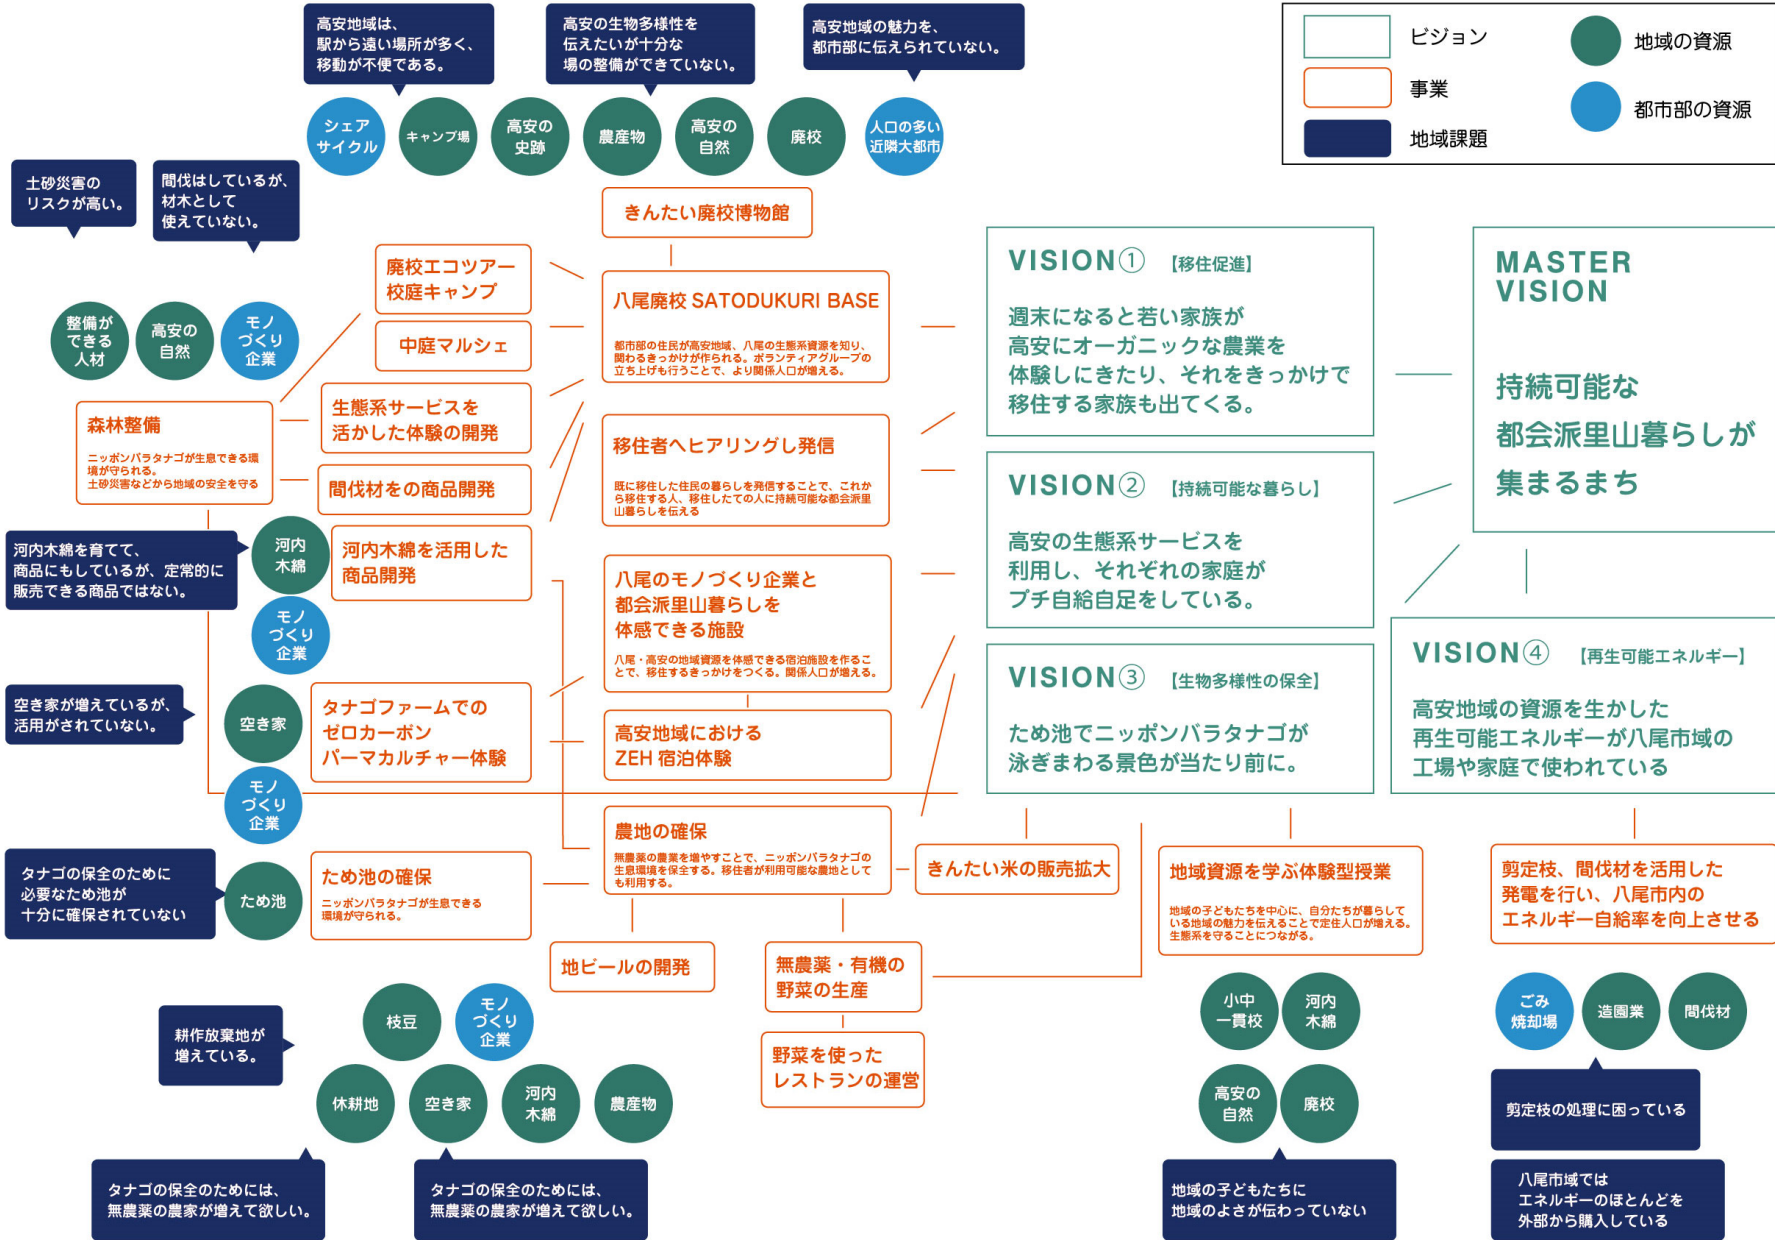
高安地域は、駅から遠い場所が多く、移動が不便である。

高安の生物多様性を伝えたいが十分な場の整備ができていない。

高安地域の魅力を、都市部に伝えられていない。

ビジョン
事業
地域課題
地域の資源
都市部の資源

シェアサイクル
キャンプ場
高安の史跡
農産物
高安の自然
廃校
人口の多い近隣大都市

土砂災害のリスクが高い。

間伐はしているが、材木として使えていない。

きんたい廃校博物館

廃校エコツアー 校庭キャンプ

中庭マルシェ

八尾廃校 SATODUKURI BASE
都市部の住民が高安地域、八尾の生態系資源を知り、関わるきっかけが作られる。ボランティアグループの立ち上げも行うことで、より関係人口が増える。

整備ができる人材
高安の自然
モノづくり企業

森林整備
ニッポンバラタナゴが生息できる環境が守られる。
土砂災害などから地域の安全を守る

生態系サービスを活かした体験の開発

間伐材をの商品開発

移住者へヒアリングし発信
既に移住した住民の暮らしを発信することで、これから移住する人、移住したての人に持続可能な都会派里山暮らしを伝える

VISION① 【移住促進】
週末になると若い家族が高安にオーガニックな農業を体験しにきたり、それをきっかけで移住する家族も出てくる。

MASTER VISION
持続可能な都会派里山暮らしが集まるまち

VISION② 【持続可能な暮らし】
高安の生態系サービスを利用し、それぞれの家庭がプチ自給自足をしている。

河内木綿を育てて、商品にしているが、定常的に販売できる商品ではない。

河内木綿
モノづくり企業

河内木綿を活用した商品開発

八尾のモノづくり企業と都会派里山暮らしを体感できる施設
八尾・高安の地域資源を体感できる宿泊施設を作ることで、移住するきっかけをつくる。関係人口が増える。

空き家が増えているが、活用がされていない。

空き家
モノづくり企業

タナゴファームでのゼロカーボンパーマカルチャー体験

高安地域におけるZEH 宿泊体験

VISION③ 【生物多様性の保全】
ため池でニッポンバラタナゴが泳ぎまわる景色が当たり前に。

VISION④ 【再生可能エネルギー】
高安地域の資源を生かした再生可能エネルギーが八尾市域の工場や家庭で使われている

農地の確保
無農薬の農業を増やすことで、ニッポンバラタナゴの生息環境を保全する。移住者が利用可能な農地としても利用する。

きんたい米の販売拡大

地域資源を学ぶ体験型授業
地域の子どもたちを中心に、自分たちが暮らしている地域の魅力を伝えることで定住人口が増える。生態系を守ることにつながる。

剪定枝、間伐材を活用した発電を行い、八尾市内のエネルギー自給率を向上させる

タナゴの保全のために必要なため池が十分に確保されていない

ため池

ため池の確保
ニッポンバラタナゴが生息できる環境が守られる。

地ビールの開発

無農薬・有機の野菜の生産

野菜を使ったレストランの運営

耕作放棄地が増えている。

枝豆
モノづくり企業
休耕地
空き家
河内木綿
農産物

小中一貫校
河内木綿
高安の自然
廃校

ごみ焼却場
造園業
間伐材

剪定枝の処理に困っている

タナゴの保全のためには、無農薬の農家が増えて欲しい。

タナゴの保全のためには、無農薬の農家が増えて欲しい。

地域の子どもたちに地域のよさが伝わっていない

八尾市では エネルギーのほとんどを外部から購入している